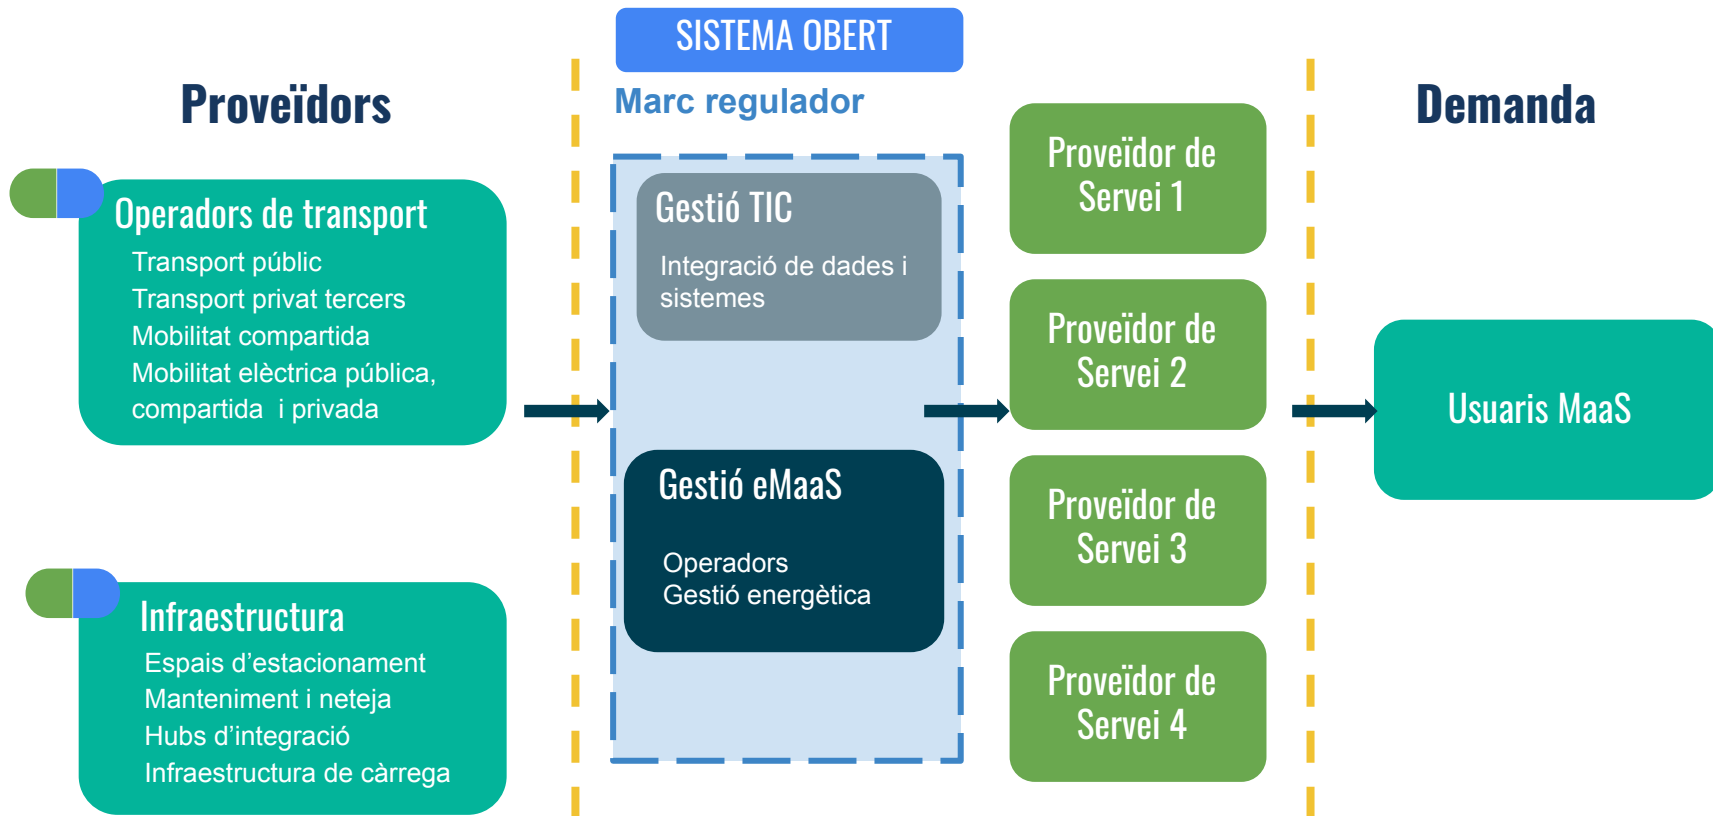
SISTEMA OBERT

Proveïdors

Marc regulador

Demanda

Operadors de transport
Transport públic
Transport privat tercers
Mobilitat compartida
Mobilitat elèctrica pública, compartida i privada

Gestió TIC
Integració de dades i sistemes

Proveïdor de Servei 1

Proveïdor de Servei 2

Usuaris MaaS

Gestió eMaaS
Operadors
Gestió energètica

Proveïdor de Servei 3

Infraestructura
Espais d'estacionament
Manteniment i neteja
Hubs d'integració
Infraestructura de càrrega

Proveïdor de Servei 4